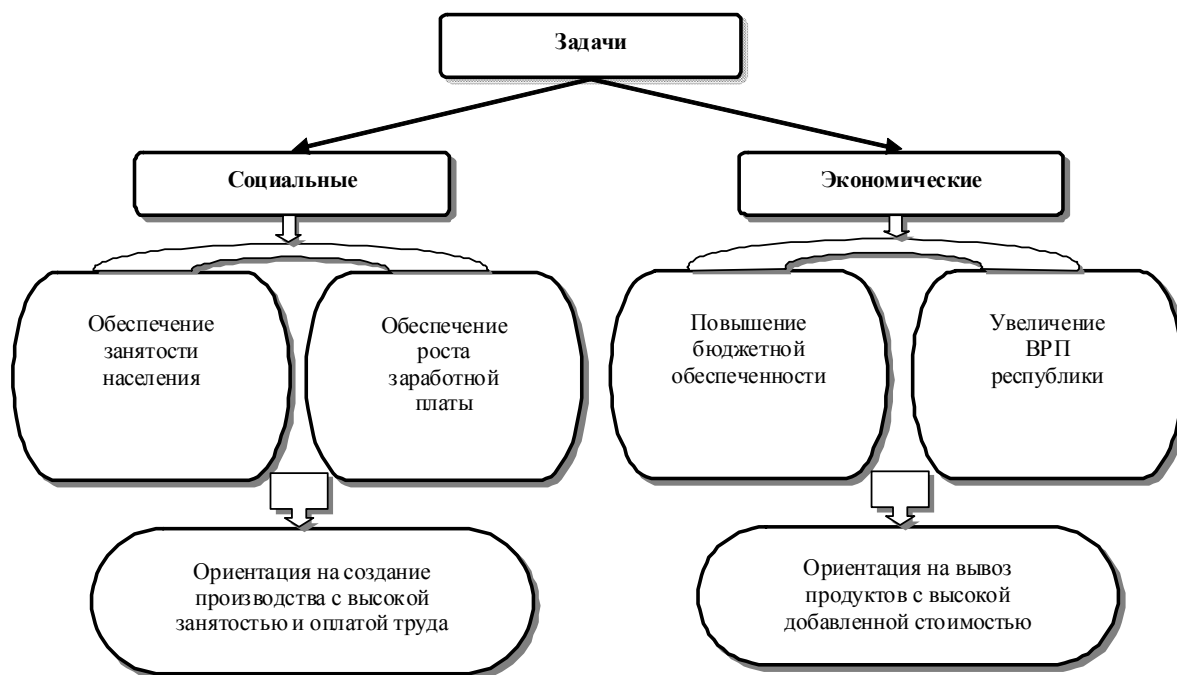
Задачи

Социальные

Экономические

Обеспечение занятости населения

Обеспечение роста заработной платы

Повышение бюджетной обеспеченности

Увеличение ВРП республики

Ориентация на создание производства с высокой занятостью и оплатой труда

Ориентация на вывоз продуктов с высокой добавленной стоимостью